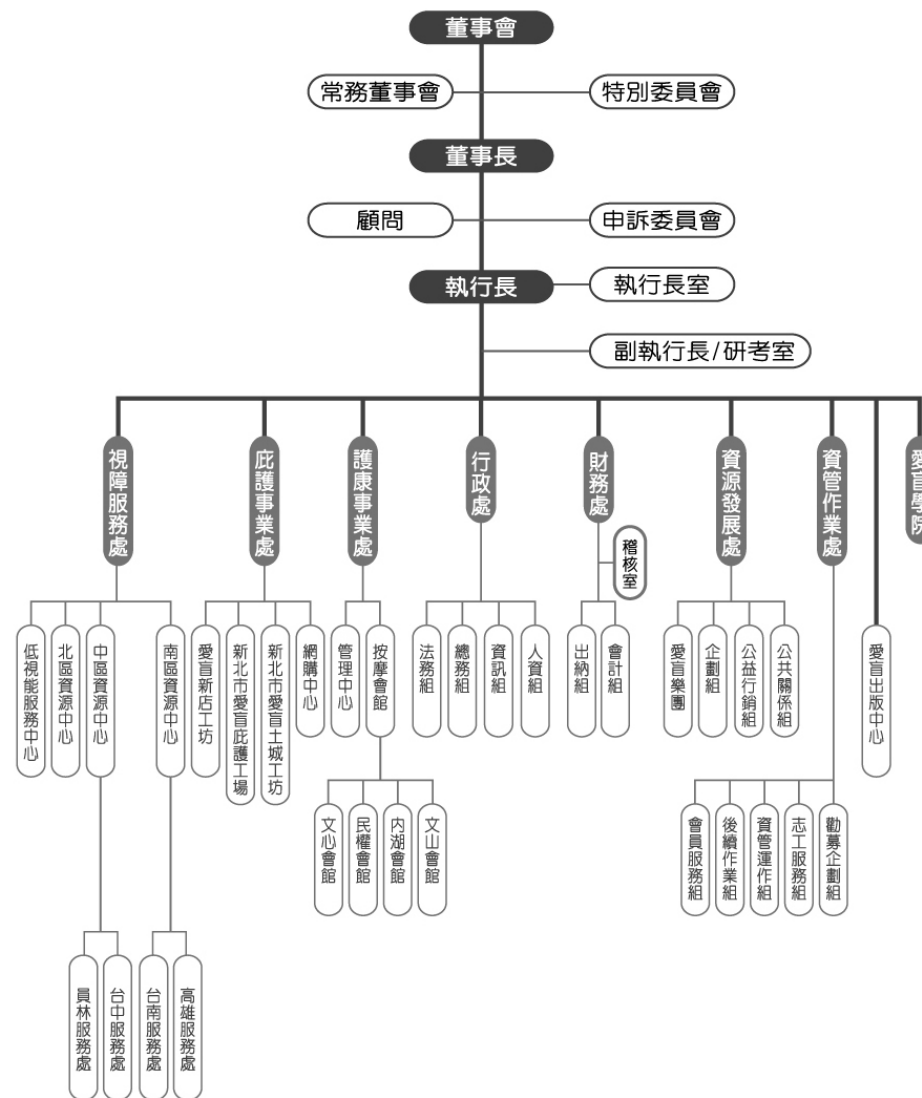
董事會

常務董事會

特別委員會

董事長

顧問

申訴委員會

執行長

執行長室

副執行長/研考室

視障服務處

低視能服務中心

北區資源中心

中區資源中心

員林服務處

台中服務處

南區資源中心

台南服務處

高雄服務處

庇護事業處

愛盲新店工坊

新北市愛盲庇護工場

新北市愛盲土城工坊

網購中心

護康事業處

管理中心

按摩會館

文心會館

民權會館

內湖會館

文山會館

行政處

法務組

總務組

資訊組

人資組

財務處

稽核室

出納組

會計組

資源發展處

愛盲樂團

企劃組

公益行銷組

公共關係組

資管作業處

會員服務組

後續作業組

資管運作組

志工服務組

勸募企劃組

愛盲出版中心

愛盲學院